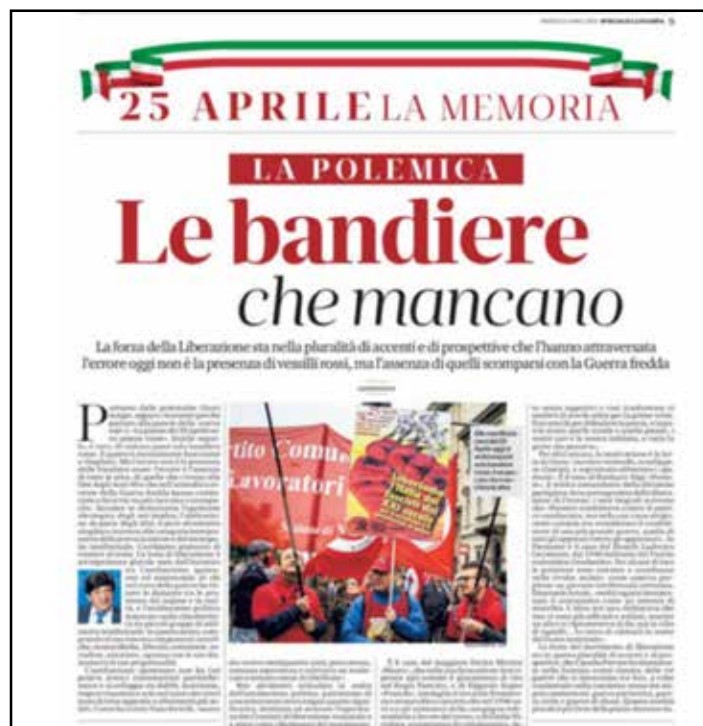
25 APRILE LA MEMORIA

LA POLEMICA

Le bandiere
che mancano

La forza della Liberazione sta nella pluralità di accenti e di prospettive che l'hanno attraversata l'errore oggi non è la presenza di vessilli rossi, ma l'assenza di quelli scomparsi con la Guerra fredda

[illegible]

rtito Comu
Lavoratori